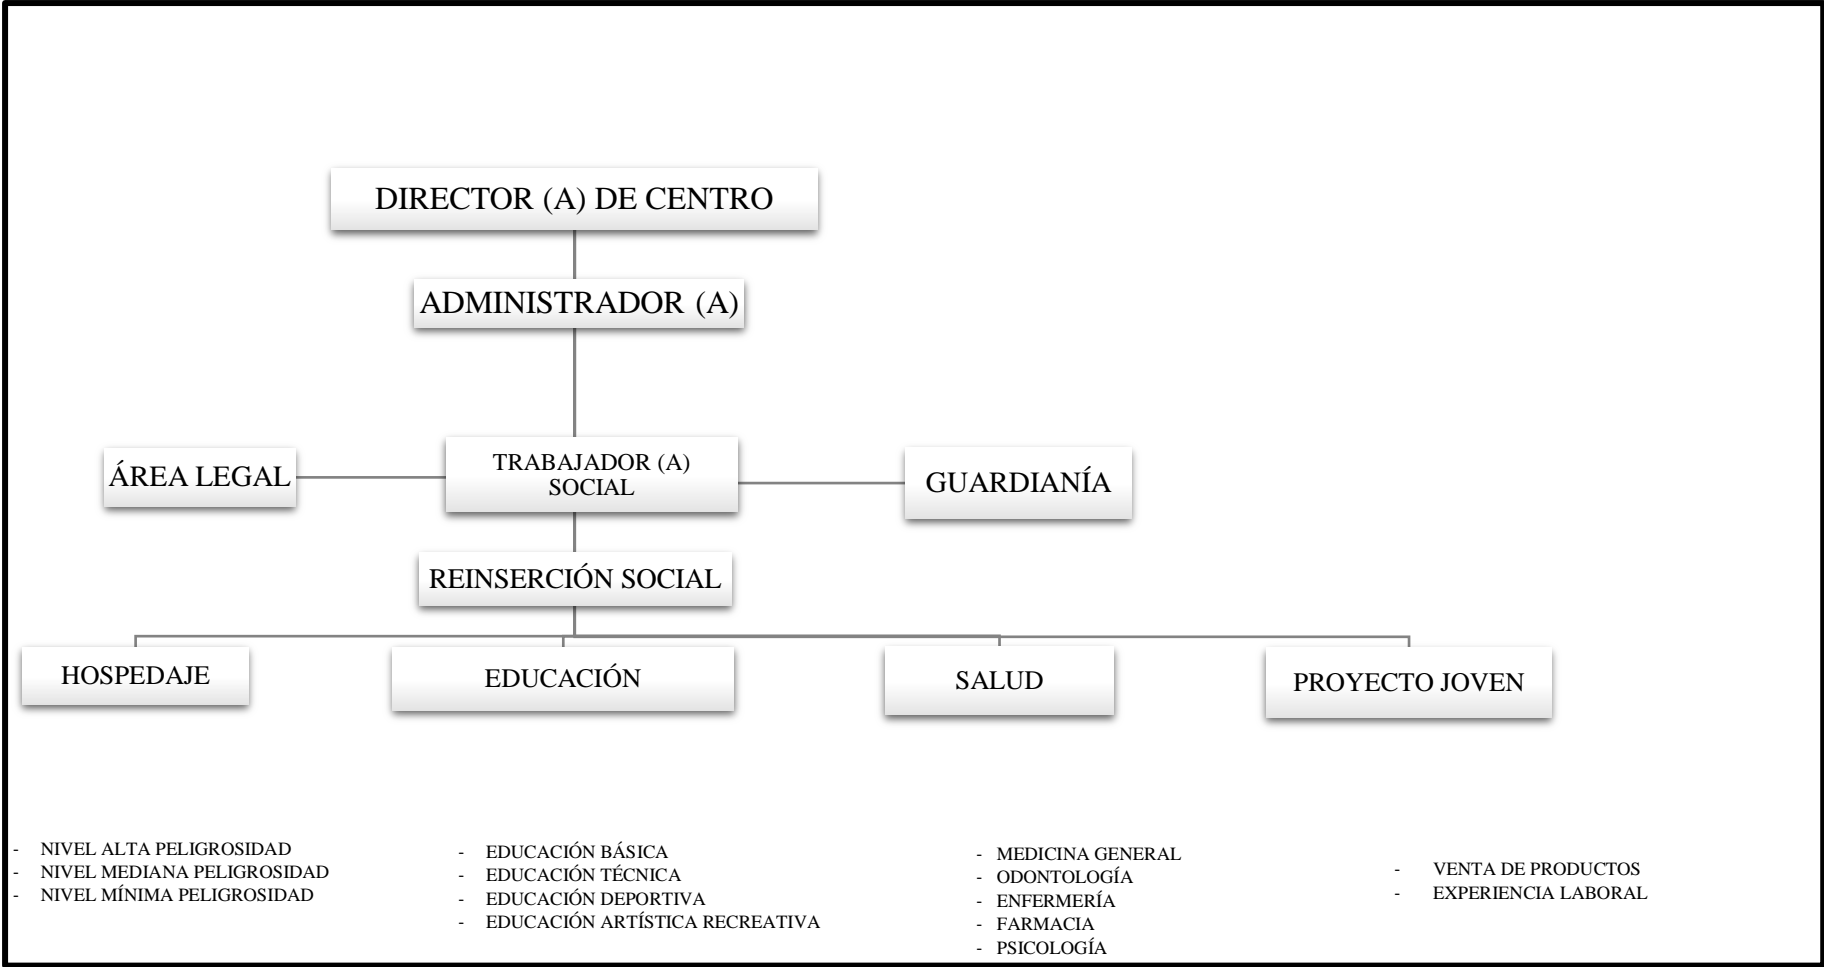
DIRECTOR (A) DE CENTRO

ADMINISTRADOR (A)

ÁREA LEGAL

TRABAJADOR (A) SOCIAL

GUARDIANÍA

REINSERCIÓN SOCIAL

HOSPEDAJE

EDUCACIÓN

SALUD

PROYECTO JOVEN

- NIVEL ALTA PELIGROSIDAD
- NIVEL MEDIANA PELIGROSIDAD
- NIVEL MÍNIMA PELIGROSIDAD

- EDUCACIÓN BÁSICA
- EDUCACIÓN TÉCNICA
- EDUCACIÓN DEPORTIVA
- EDUCACIÓN ARTÍSTICA RECREATIVA

- MEDICINA GENERAL
- ODONTOLOGÍA
- ENFERMERÍA
- FARMACIA
- PSICOLOGÍA

- VENTA DE PRODUCTOS
- EXPERIENCIA LABORAL